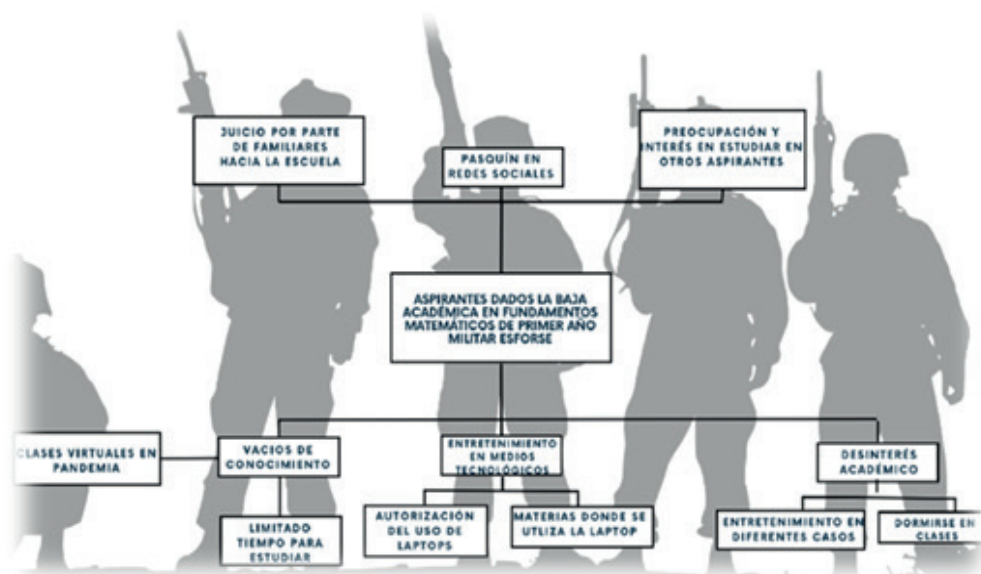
JUICIO POR PARTE DE FAMILIARES HACIA LA ESCUELA

PASQUÍN EN REDES SOCIALES

PREOCUPACIÓN Y INTERÉS EN ESTUDIAR EN OTROS ASPIRANTES

ASPIRANTES DADOS LA BAJA ACADÉMICA EN FUNDAMENTOS MATEMÁTICOS DE PRIMER AÑO MILITAR ESFORSE

CLASES VIRTUALES EN PANDEMIA

VACIOS DE CONOCIMIENTO

ENTRETENIMIENTO EN MEDIOS TECNOLÓGICOS

DESINTERÉS ACADÉMICO

LIMITADO TIEMPO PARA ESTUDIAR

AUTORIZACIÓN DEL USO DE LAPTOPS

MATERIAS DONDE SE UTLIZA LA LAPTOP

ENTRETENIMIENTO EN DIFERENTES CASOS

DORMIRSE EN CLASES